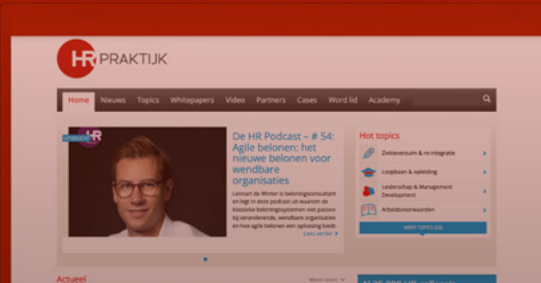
HR PRAKTIJK

Home Nieuws Topics Whitepapers Video Partners Cases Word lid Academy

De HR Podcast – # 54: Agile belonen: het nieuwe belonen voor wendbare organisaties

Lennart de Winter is beloningsconsultant en legt in deze podcast uit waarom de klassieke beloningssystemen niet passen bij veranderende, wendbare organisaties en hoe agile belonen een oplossing biedt.

Lees verder

Hot topics

Ziekteverzuim & re-integratie

Loopbaan & opleiding

Leiderschap & Management Development

Arbeidsvoorwaarden

MEER TOPICS (22)

Actueel